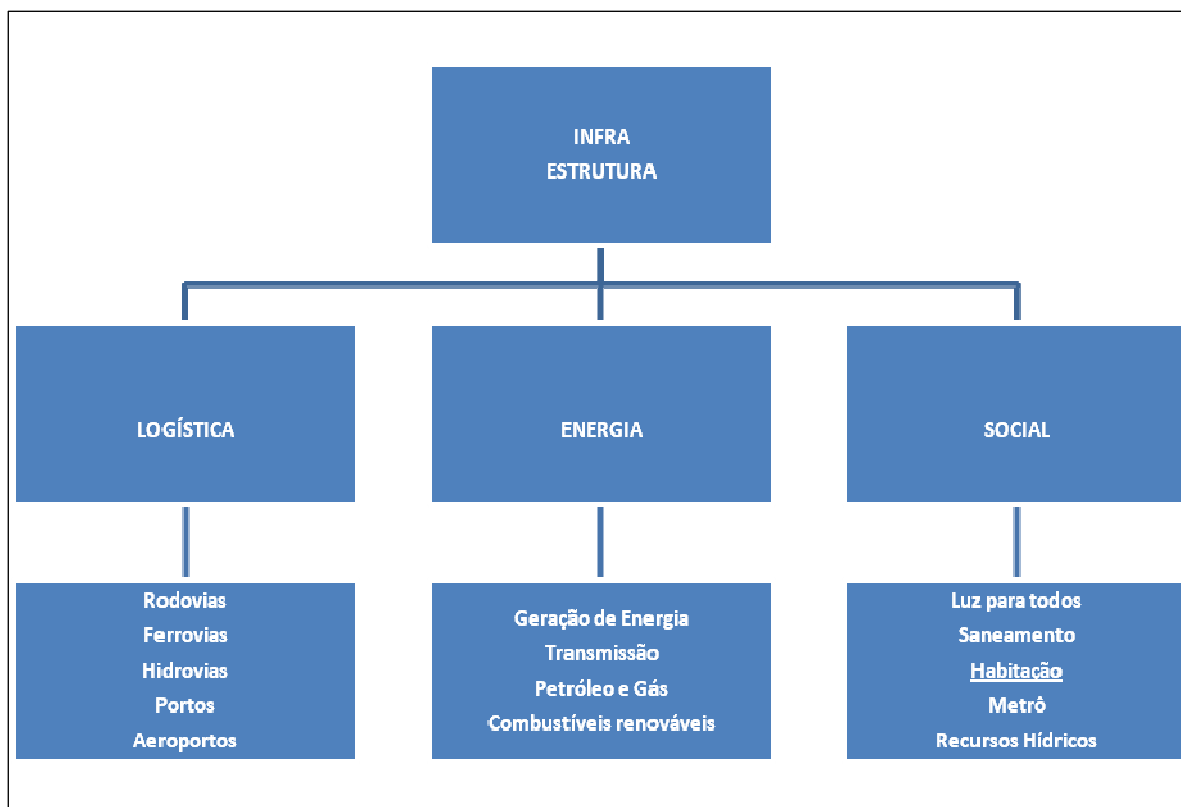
INFRA
ESTRUTURA

LOGÍSTICA

ENERGIA

SOCIAL

Rodovias
Ferrovias
Hidrovias
Portos
Aeroportos

Geração de Energia
Transmissão
Petróleo e Gás
Combustíveis renováveis

Luz para todos
Saneamento
Habitação
Metrô
Recursos Hídricos